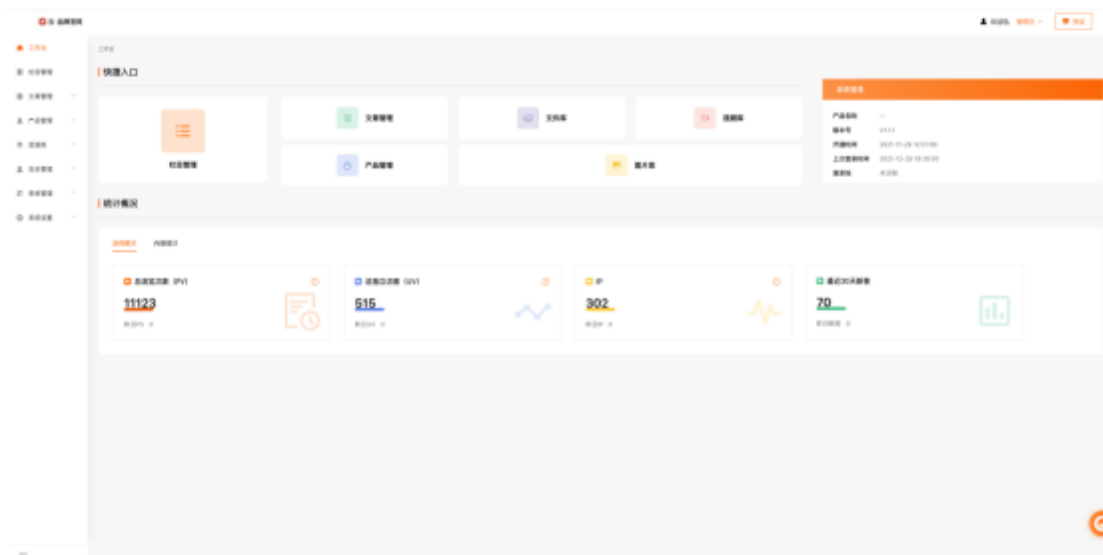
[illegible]

工作台

快捷入口

栏目管理

文章管理

文档库

微视库

产品管理

图片库

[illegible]

产品名称 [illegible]
版本号 V1.1.1
开通时间 2021-11-26 10:01:06
上次登录时间 2021-12-20 19:26:03
登录IP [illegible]

统计概况

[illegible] 内容统计

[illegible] (PV)
11123

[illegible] (UV)
515

IP
302

最近30天新增
70